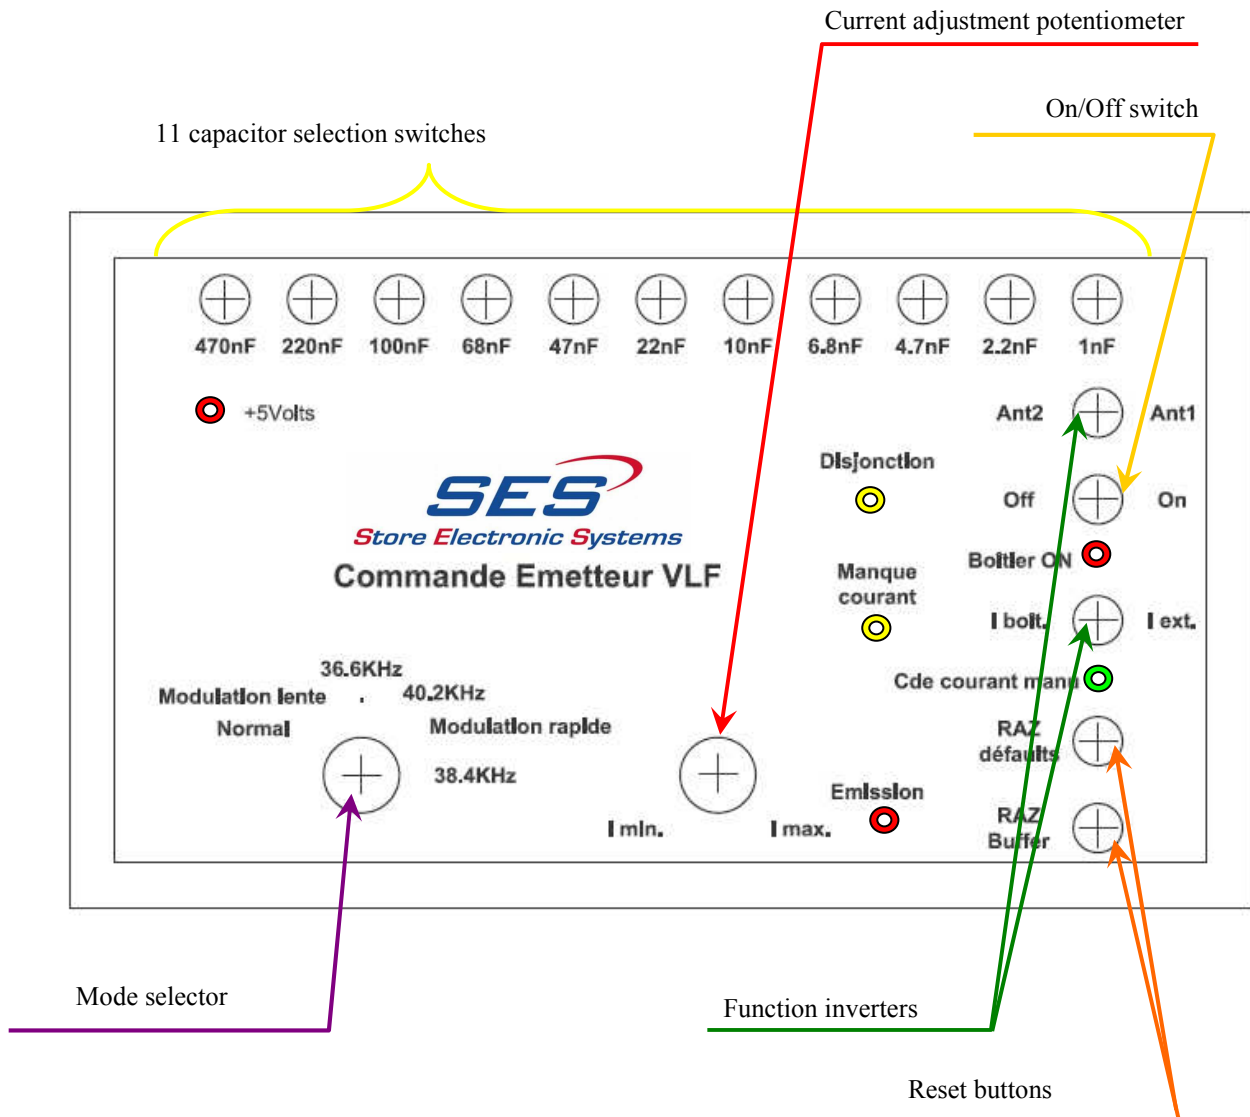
Current adjustment potentiometer

On/Off switch

11 capacitor selection switches

470nF 220nF 100nF 68nF 47nF 22nF 10nF 6.8nF 4.7nF 2.2nF 1nF

+5Volts

Ant2 Ant1

Disjonction

Off On

SES
Store Electronic Systems
Commande Emetteur VLF

Boitier ON

Manque courant

I boit. I ext.

Cde courant mann

36.6KHz
Modulation lente . 40.2KHz
Normal Modulation rapide
38.4KHz

RAZ défaults

Emission

I min. I max.

RAZ Buffer

Mode selector

Function inverters

Reset buttons